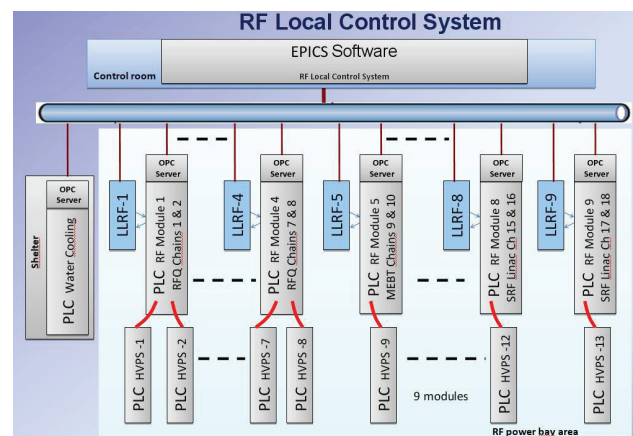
RF Local Control System

EPICS Software

Control room

RF Local Control System

Shelter

OPC Server

PLC Water Cooling

LLRF-1

OPC Server

PLC RF Module 1 RFQ Chains 1 & 2

LLRF-4

OPC Server

PLC RF Module 4 RFQ Chains 7 & 8

LLRF-5

OPC Server

PLC RF Module 5 MEBT Chains 9 & 10

LLRF-8

OPC Server

PLC RF Module 8 SRF Linac Ch 15 & 16

LLRF-9

OPC Server

PLC RF Module 9 SRF Linac Ch 17 & 18

PLC HVPS -1

PLC HVPS -2

PLC HVPS -7

PLC HVPS -8

PLC HVPS -9

9 modules

PLC HVPS -12

PLC HVPS -13

RF power bay area